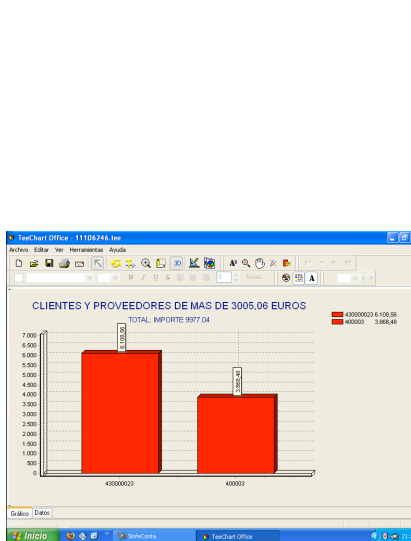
TeeChart Office - 11106246.tee

Archivo Editar Ver Herramientas Ayuda

Borde...

CLIENTES Y PROVEEDORES DE MAS DE 3005,06 EUROS

TOTAL: IMPORTE 9977.04

430000023 6.108,56
400003 3.868,48

7.000
6.500
6.000
5.500
5.000
4.500
4.000
3.500
3.000
2.500
2.000
1.500
1.000
500
0

6.108,56

3.868,48

430000023

400003

Gráfico Datos

Inicio

SinfoConta

TeeChart Office